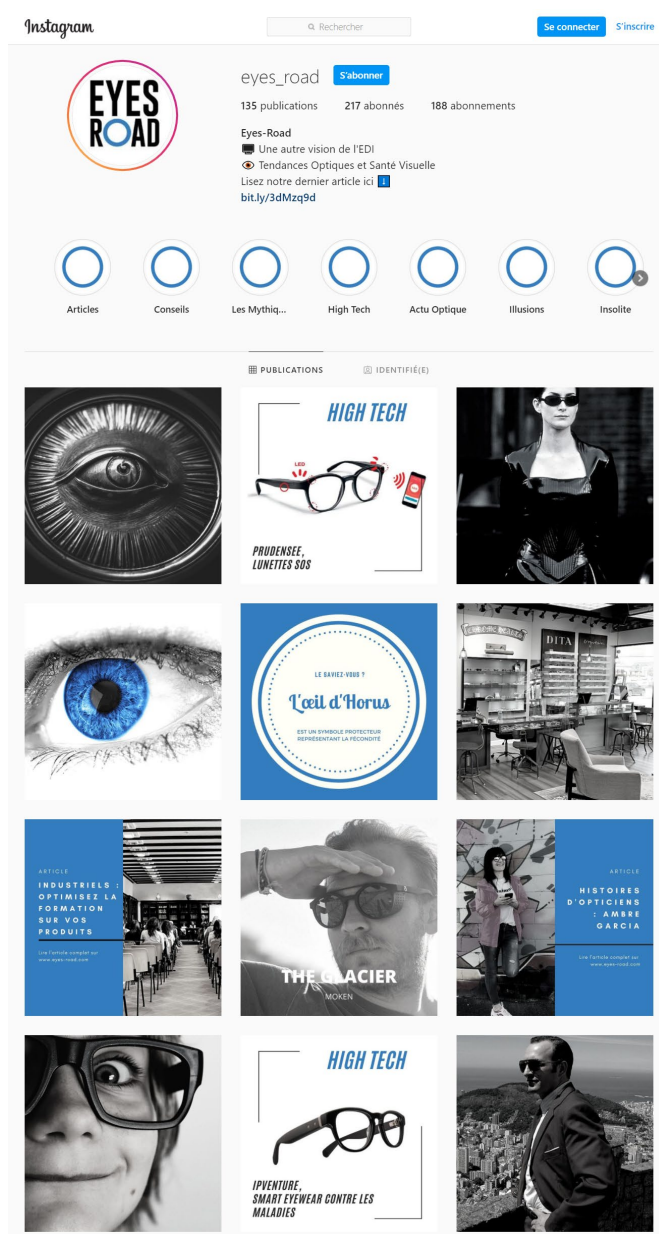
Instagram

Rechercher

Se connecter S'inscrire

EYES ROAD

eyes_road S'abonner

135 publications 217 abonnés 188 abonnements

Eyes-Road
Une autre vision de l'EDI
Tendances Optiques et Santé Visuelle
Lisez notre dernier article ici
bit.ly/3dMzq9d

Articles
Conseils
Les Mythiq...
High Tech
Actu Optique
Illusions
Insolite

PUBLICATIONS IDENTIFIÉ(E)

HIGH TECH
LED
PRUDENSEE, LUNETTES SOS

LE SAVIEZ-VOUS ?
L'œil d'Horus
EST UN SYMBOLE PROTECTEUR REPRÉSENTANT LA FÉCONDITÉ

DITA

ARTICLE
INDUSTRIELS : OPTIMISEZ LA FORMATION SUR VOS PRODUITS
Lire l'article complet sur www.eyes-road.com

THE GLACIER
MOKEN

ARTICLE
HISTOIRES D'OPTICIENS : AMBRE GARCIA
Lire l'article complet sur www.eyes-road.com

HIGH TECH
IPVENTURE, SMART EYEWEAR CONTRE LES MALADIES